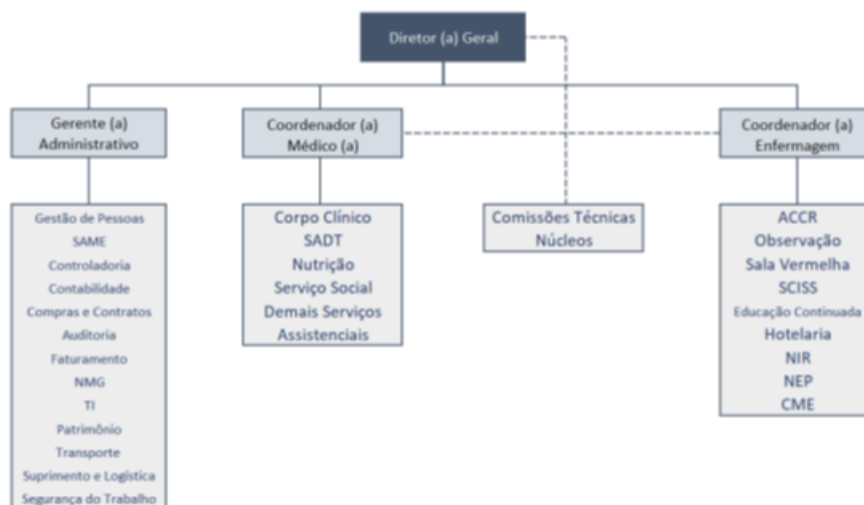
Diretor (a) Geral

Gerente (a) Administrativo

Coordenador (a) Médico (a)

Coordenador (a) Enfermagem

Gestão de Pessoas
SAME
Controladoria
Contabilidade
Compras e Contratos
Auditoria
Faturamento
NMG
TI
Patrimônio
Transporte
Suprimento e Logística
Segurança do Trabalho

Corpo Clínico
SADT
Nutrição
Serviço Social
Demais Serviços Assistenciais

Comissões Técnicas
Núcleos

ACCR
Observação
Sala Vermelha
SCISS
Educação Continuada
Hotelaria
NIR
NEP
CME